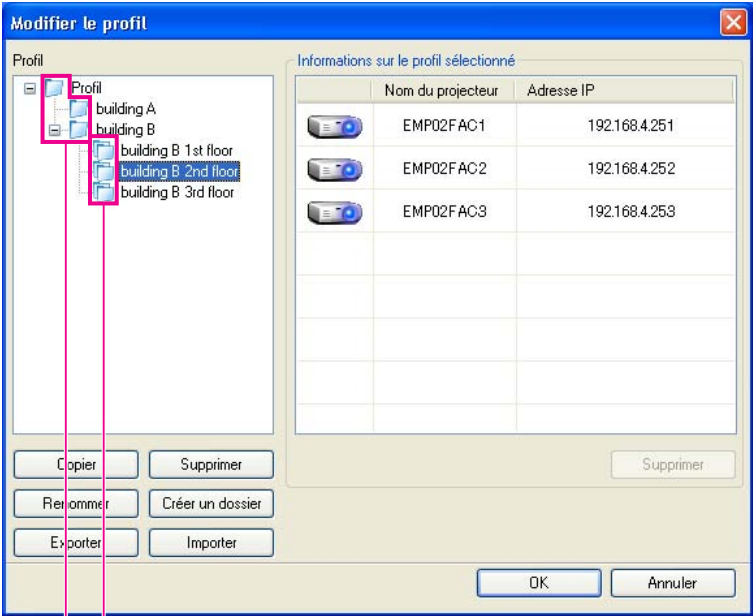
Modifier le profil

Profil

Profil
building A
building B
building B 1st floor
building B 2nd floor
building B 3rd floor

Informations sur le profil sélectionné

|  | Nom du projecteur | Adresse IP |
|---|---|---|
|  | EMP02FAC1 | 192.168.4.251 |
|  | EMP02FAC2 | 192.168.4.252 |
|  | EMP02FAC3 | 192.168.4.253 |

Copier
Supprimer
Renommer
Créer un dossier
Exporter
Importer

Supprimer

OK
Annuler